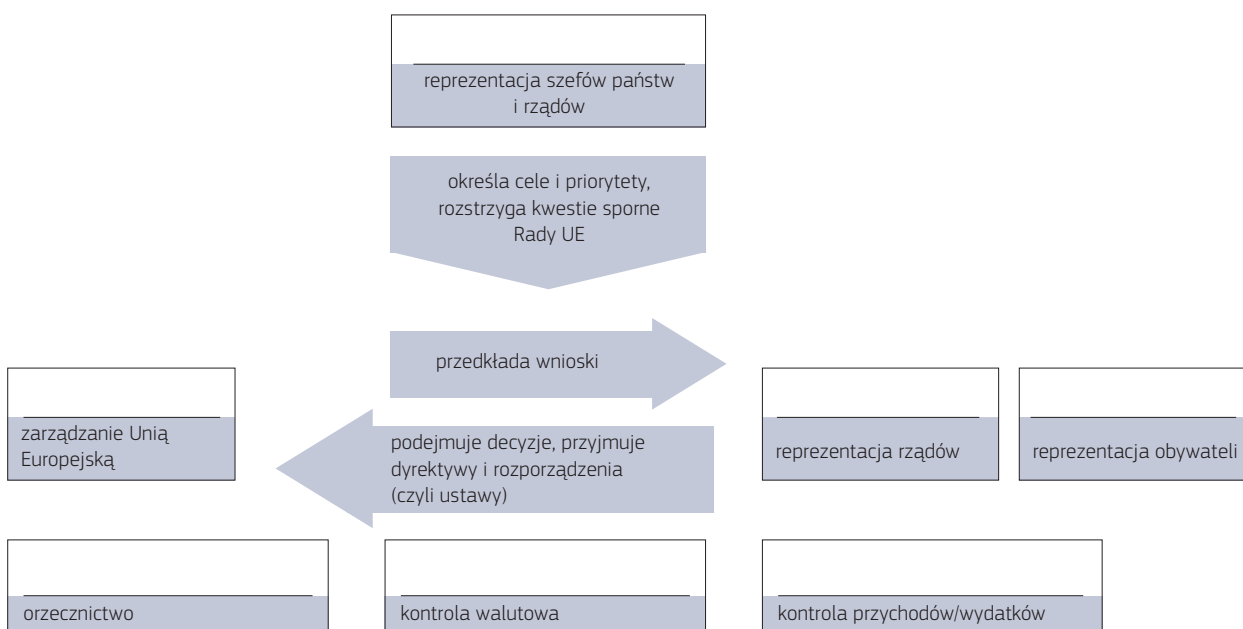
reprezentacja szefów państw i rządów

określa cele i priorytety, rozstrzyga kwestie sporne Rady UE

przedkłada wnioski

zarządzanie Unią Europejską

podejmuje decyzje, przyjmuje dyrektywy i rozporządzenia (czyli ustawy)

reprezentacja rządów

reprezentacja obywateli

orzecznictwo

kontrola walutowa

kontrola przychodów/wydatków